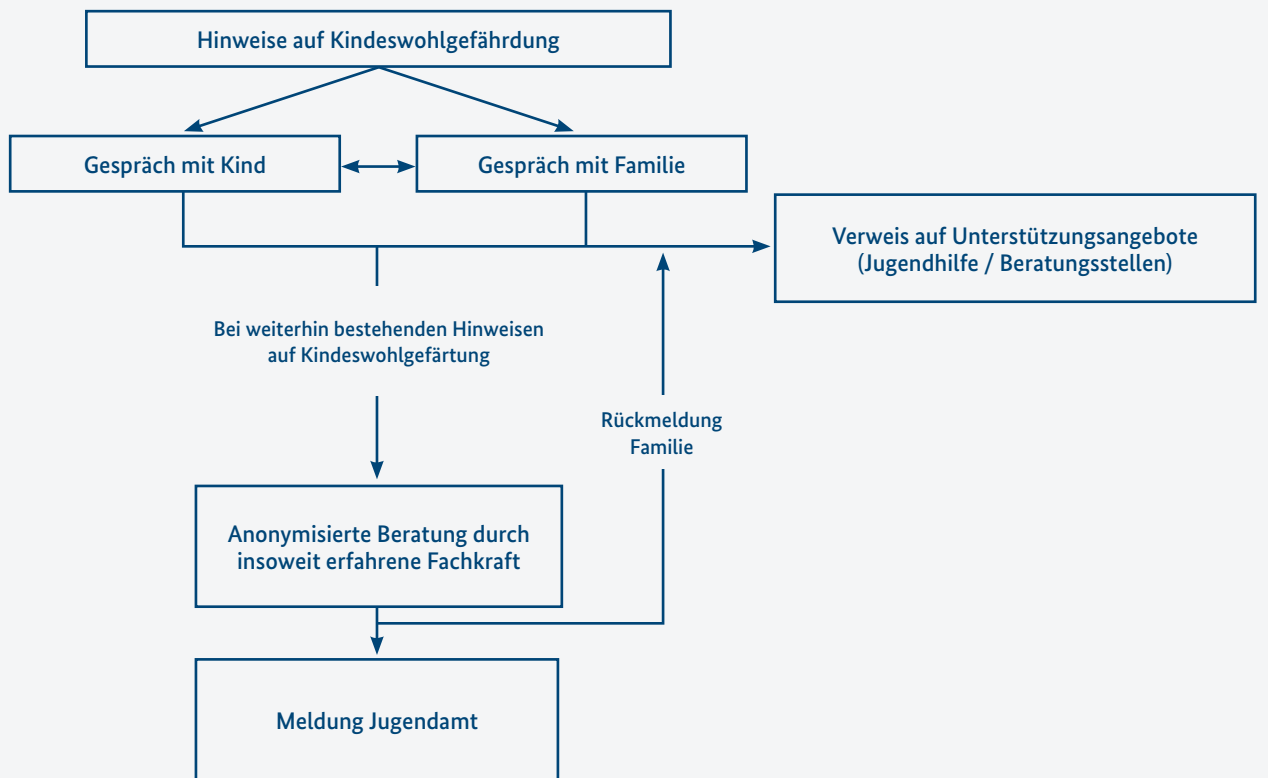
Hinweise auf Kindeswohlgefährdung

Gespräch mit Kind

Gespräch mit Familie

Verweis auf Unterstützungsangebote (Jugendhilfe / Beratungsstellen)

Bei weiterhin bestehenden Hinweisen auf Kindeswohlgefärtung

Rückmeldung Familie

Anonymisierte Beratung durch insoweit erfahrene Fachkraft

Meldung Jugendamt